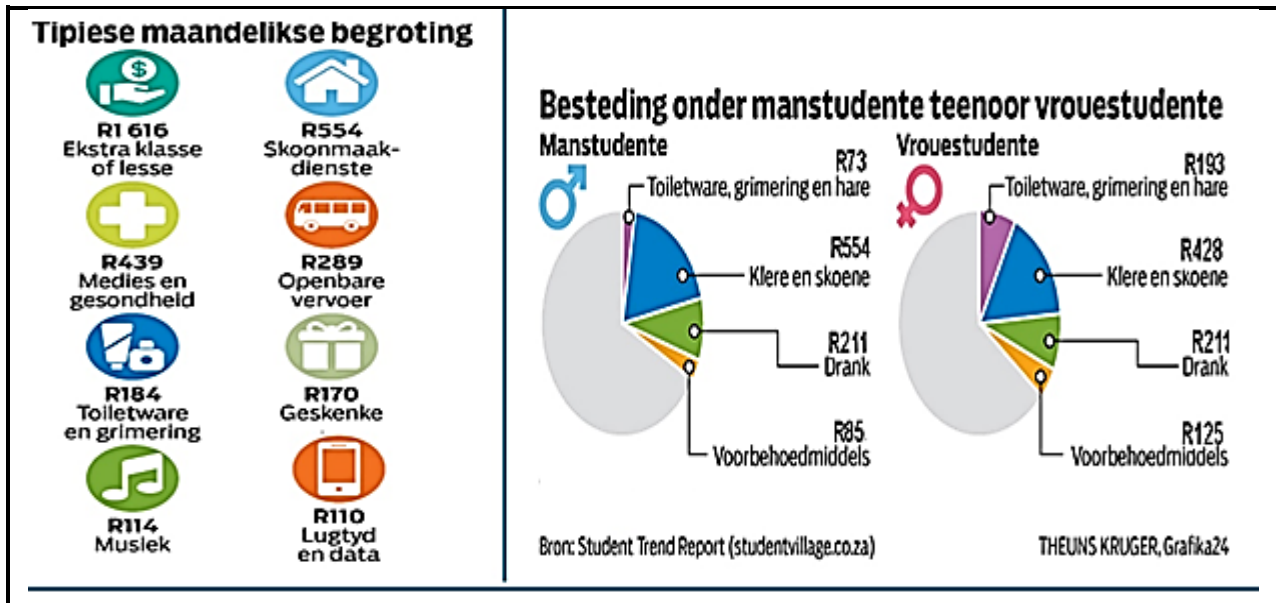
Tipiese maandelikse begroting

R1 616
Ekstra klasse of lesse

R554
Skoonmaakdienste

R439
Medies en gesondheid

R289
Openbare vervoer

R184
Toiletware en grimering

R170
Geskenke

R114
Musiek

R110
Lugtyd en data

Besteding onder manstudente teenoor vrouestudente

Manstudente

R73
Toiletware, grimering en hare

R554
Klere en skoene

R211
Drank

R85
Voorbehoedmiddels

Vrouestudente

R193
Toiletware, grimering en hare

R428
Klere en skoene

R211
Drank

R125
Voorbehoedmiddels

Bron: Student Trend Report (studentvillage.co.za)

THEUNS KRUGER, Grafika24